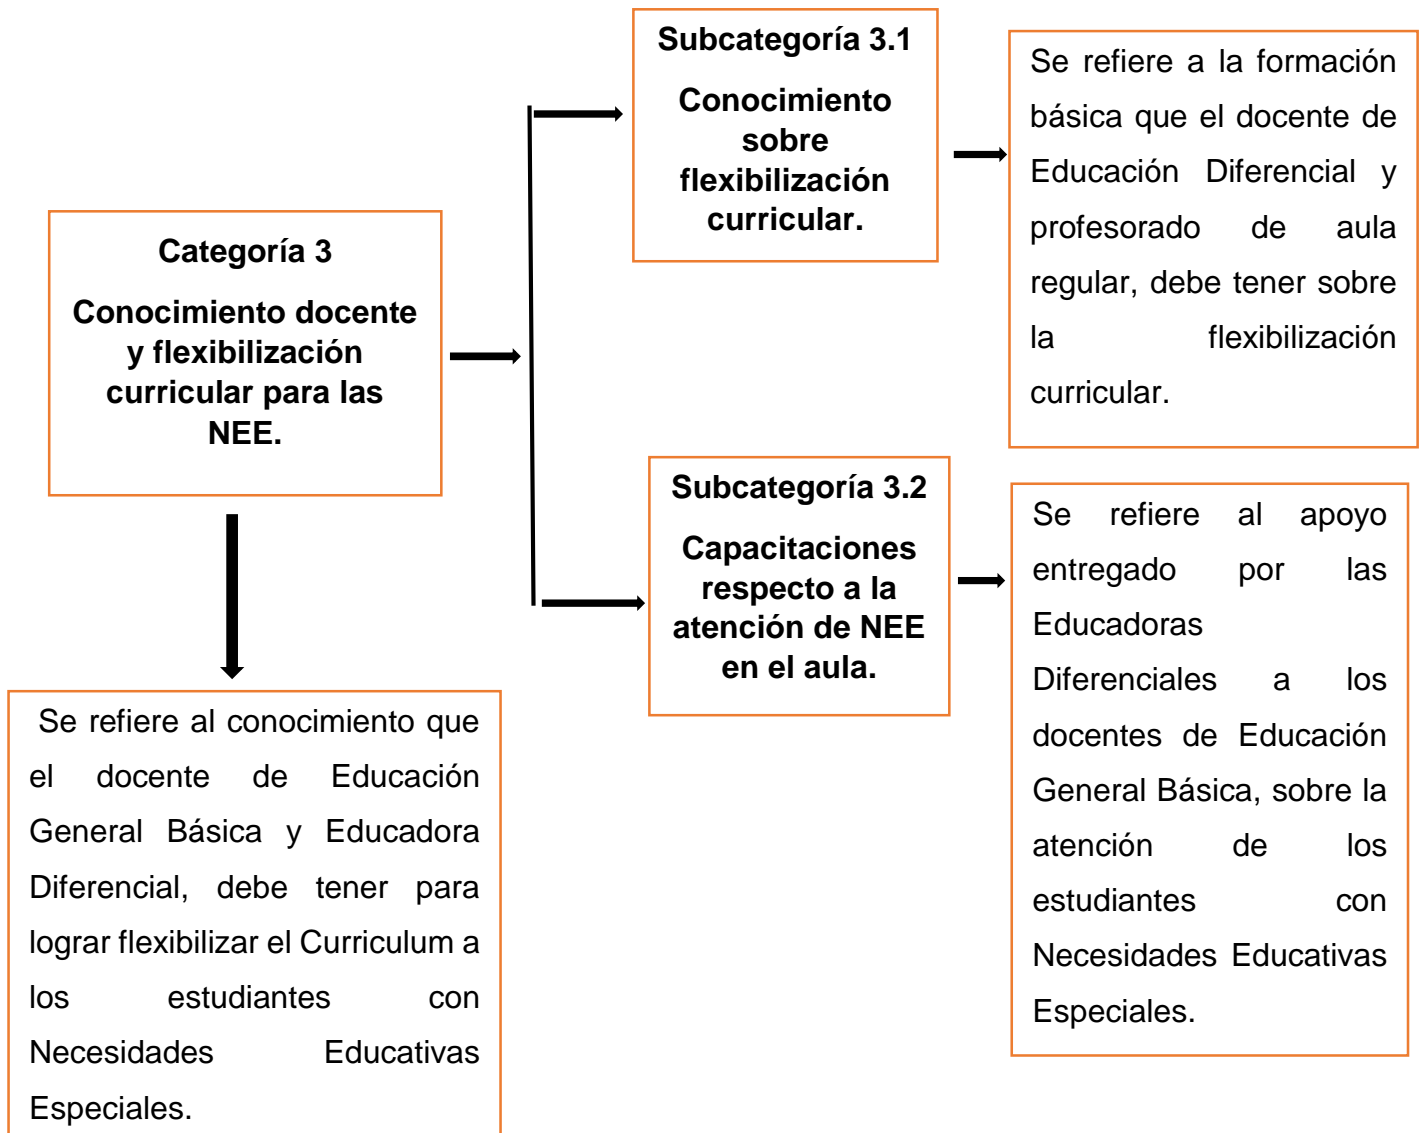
Categoría 3

Conocimiento docente y flexibilización curricular para las NEE.

Se refiere al conocimiento que el docente de Educación General Básica y Educadora Diferencial, debe tener para lograr flexibilizar el Curriculum a los estudiantes con Necesidades Educativas Especiales.

Subcategoría 3.1

Conocimiento sobre flexibilización curricular.

Se refiere a la formación básica que el docente de Educación Diferencial y profesorado de aula regular, debe tener sobre la flexibilización curricular.

Subcategoría 3.2

Capacitaciones respecto a la atención de NEE en el aula.

Se refiere al apoyo entregado por las Educadoras Diferenciales a los docentes de Educación General Básica, sobre la atención de los estudiantes con Necesidades Educativas Especiales.